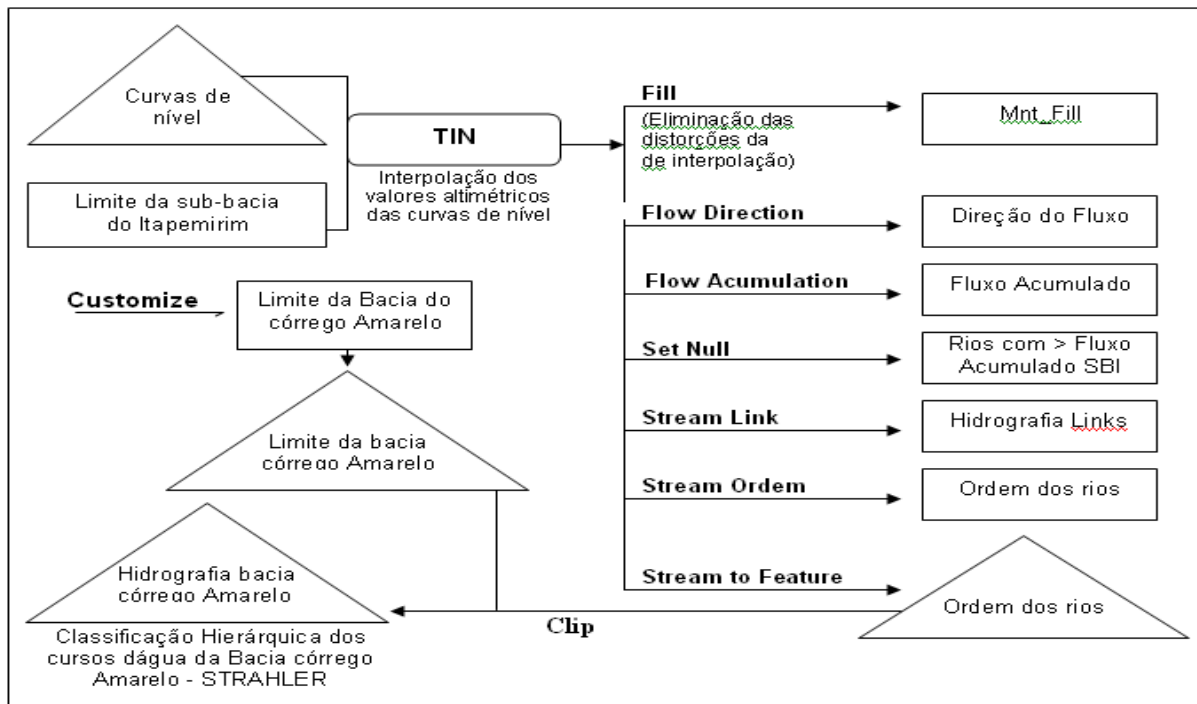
Curvas de nível

Limite da sub-bacia do Itapemirim

TIN

Interpolação dos valores altimétricos das curvas de nível

Fill
(Eliminação das distorções da de interpolação)

Mnt_Fill

Flow Direction

Direção do Fluxo

Flow Acumulation

Fluxo Acumulado

Set Null

Rios com > Fluxo Acumulado SBI

Stream Link

Hidrografia Links

Stream Ordem

Ordem dos rios

Stream to Feature

Ordem dos rios

Customize

Limite da Bacia do córrego Amarelo

Limite da bacia córrego Amarelo

Hidrografia bacia córrego Amarelo

Clip

Classificação Hierárquica dos cursos dágua da Bacia córrego Amarelo - STRAHLER